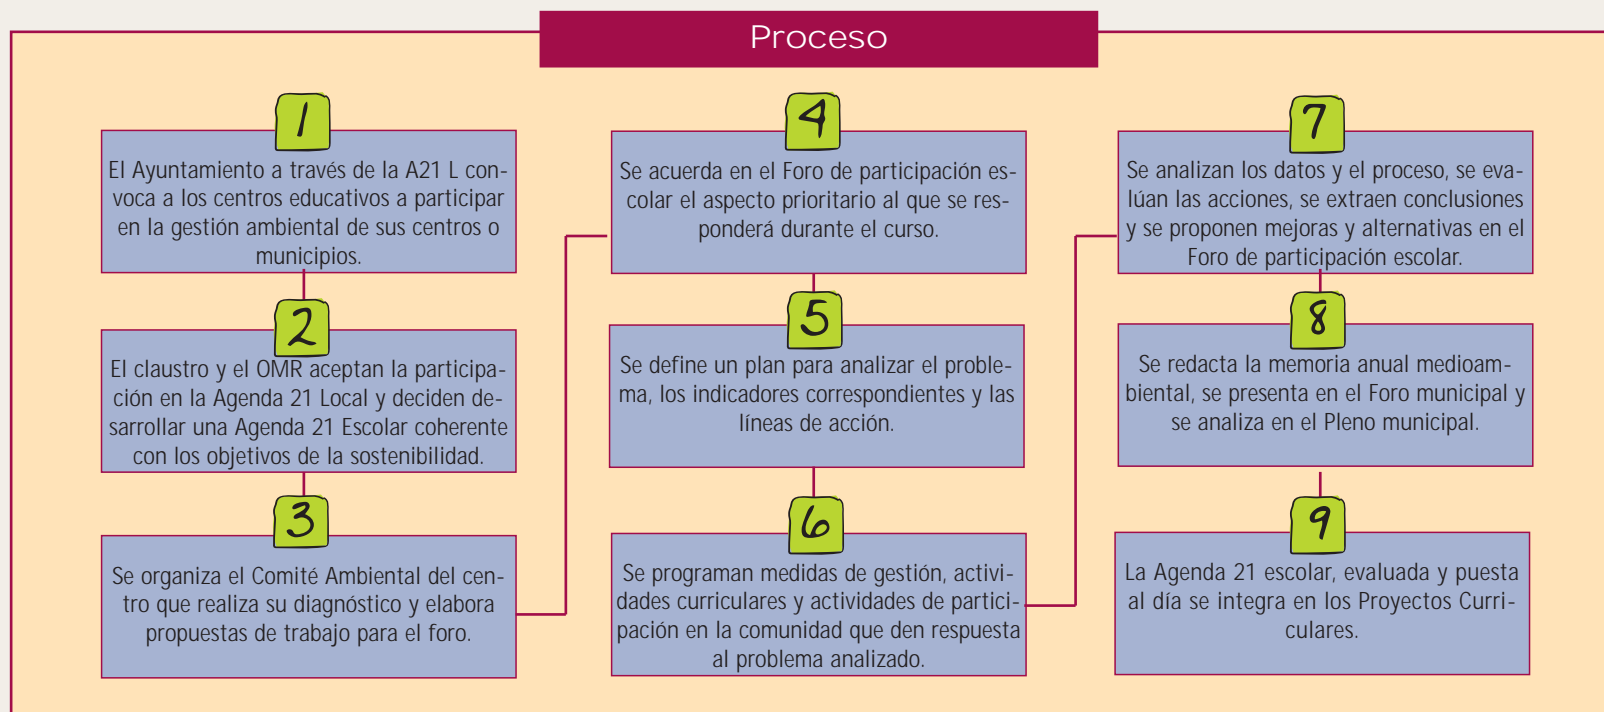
Proceso

1
El Ayuntamiento a través de la A21 L convoca a los centros educativos a participar en la gestión ambiental de sus centros o municipios.

2
El claustro y el OMR aceptan la participación en la Agenda 21 Local y deciden desarrollar una Agenda 21 Escolar coherente con los objetivos de la sostenibilidad.

3
Se organiza el Comité Ambiental del centro que realiza su diagnóstico y elabora propuestas de trabajo para el foro.

4
Se acuerda en el Foro de participación escolar el aspecto prioritario al que se responderá durante el curso.

5
Se define un plan para analizar el problema, los indicadores correspondientes y las líneas de acción.

6
Se programan medidas de gestión, actividades curriculares y actividades de participación en la comunidad que den respuesta al problema analizado.

7
Se analizan los datos y el proceso, se evalúan las acciones, se extraen conclusiones y se proponen mejoras y alternativas en el Foro de participación escolar.

8
Se redacta la memoria anual medioambiental, se presenta en el Foro municipal y se analiza en el Pleno municipal.

9
La Agenda 21 escolar, evaluada y puesta al día se integra en los Proyectos Curriculares.